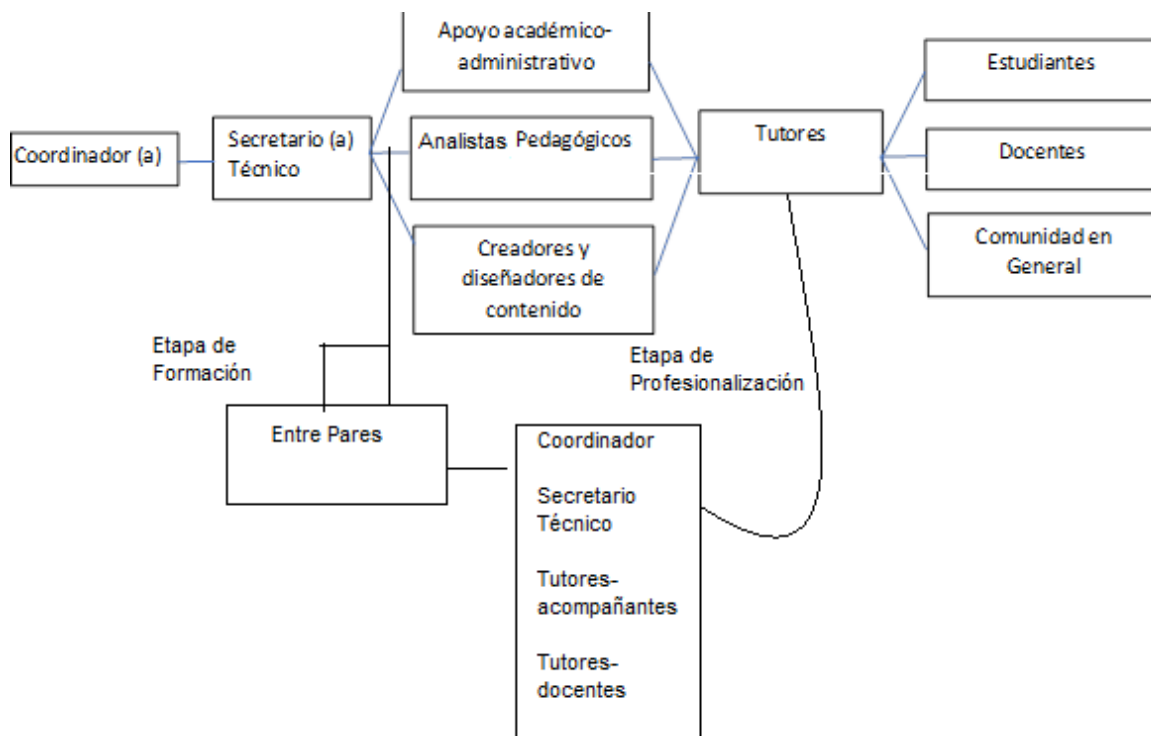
Coordinador (a)

Secretario (a) Técnico

Apoyo académico-administrativo

Analistas Pedagógicos

Creadores y diseñadores de contenido

Tutores

Estudiantes

Docentes

Comunidad en General

Etapa de Formación

Etapa de Profesionalización

Entre Pares

Coordinador

Secretario Técnico

Tutores-acompañantes

Tutores-docentes